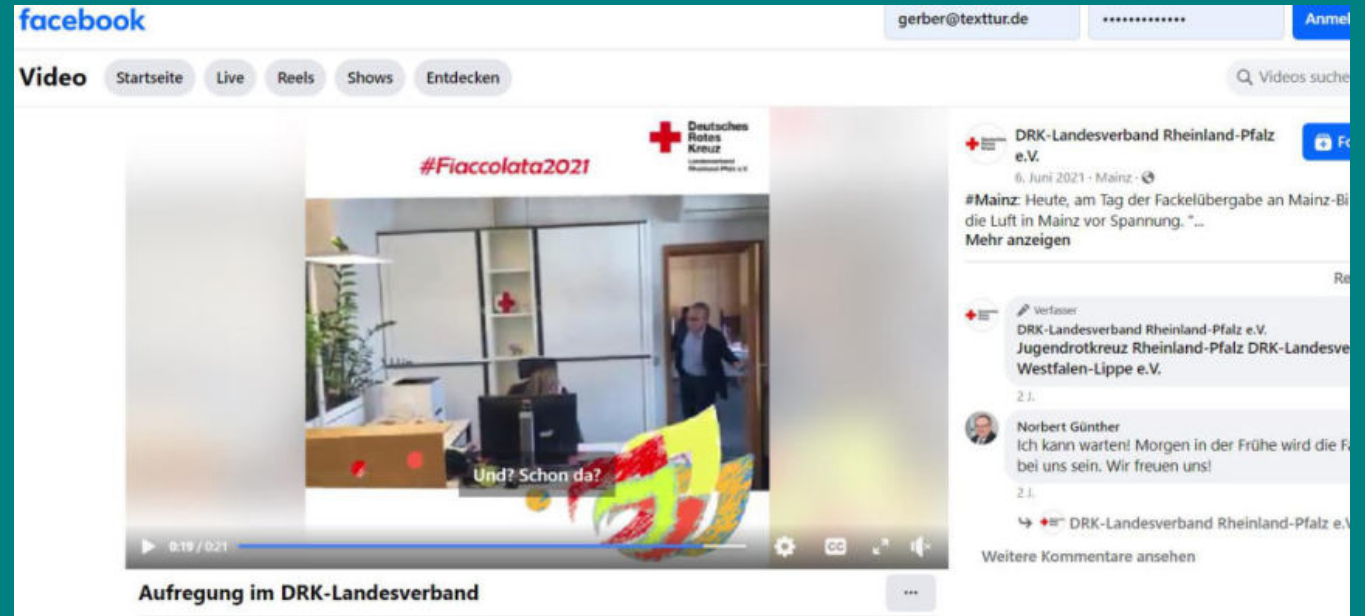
facebook

gerber@texttur.de

••••••••••••••

Anmel

Video

Startseite

Live

Reels

Shows

Entdecken

Videos suche

#Fiaccolata2021

Deutsches Rotes Kreuz

Landesverband Rheinland-Pfalz e.V.

Und? Schon da?

0:19 / 0:21

Aufregung im DRK-Landesverband

...

DRK-Landesverband Rheinland-Pfalz e.V.

6. Juni 2021 · Mainz ·

Fo

#Mainz: Heute, am Tag der Fackelübergabe an Mainz-Bi die Luft in Mainz vor Spannung. "...

Mehr anzeigen

Re

Verfasser

DRK-Landesverband Rheinland-Pfalz e.V.

Jugendrotkreuz Rheinland-Pfalz DRK-Landesve Westfalen-Lippe e.V.

2 J.

Norbert Günther

Ich kann warten! Morgen in der Frühe wird die F bei uns sein. Wir freuen uns!

2 J.

DRK-Landesverband Rheinland-Pfalz e.V

Weitere Kommentare ansehen